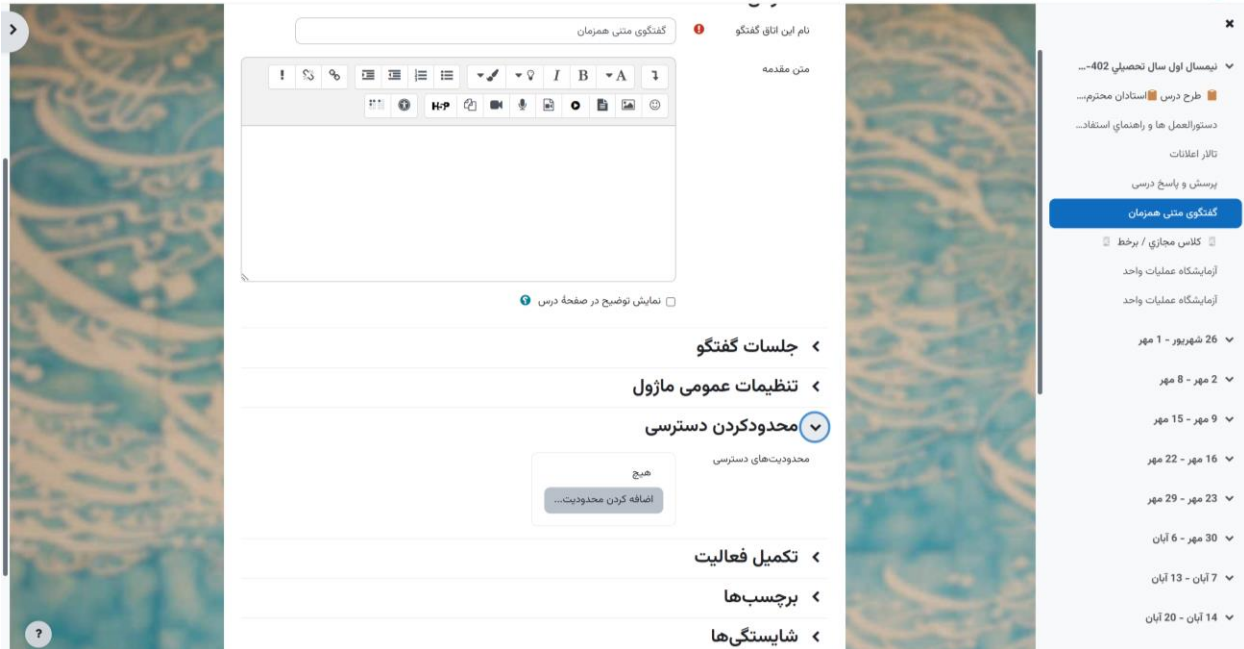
نام این اتاق گفتگو
گفتگوی متنی همزمان

متن مقدمه

نمایش توضیح در صفحهٔ درس

جلسات گفتگو

تنظیمات عمومی ماژول

محدودکردن دسترسی

محدودیت‌های دسترسی
هیچ
اضافه کردن محدودیت...

تکمیل فعالیت

برچسب‌ها

شایستگی‌ها

نیمسال اول سال تحصیلی 402-...
طرح درس استادان محترم...
دستورالعمل ها و راهنمای استفاد...
تالار اعلانات
پرسش و پاسخ درسی
گفتگوی متنی همزمان
کلاس مجازی / برخط
آزمایشگاه عملیات واحد
آزمایشگاه عملیات واحد
26 شهریور - 1 مهر
2 مهر - 8 مهر
9 مهر - 15 مهر
16 مهر - 22 مهر
23 مهر - 29 مهر
30 مهر - 6 آبان
7 آبان - 13 آبان
14 آبان - 20 آبان